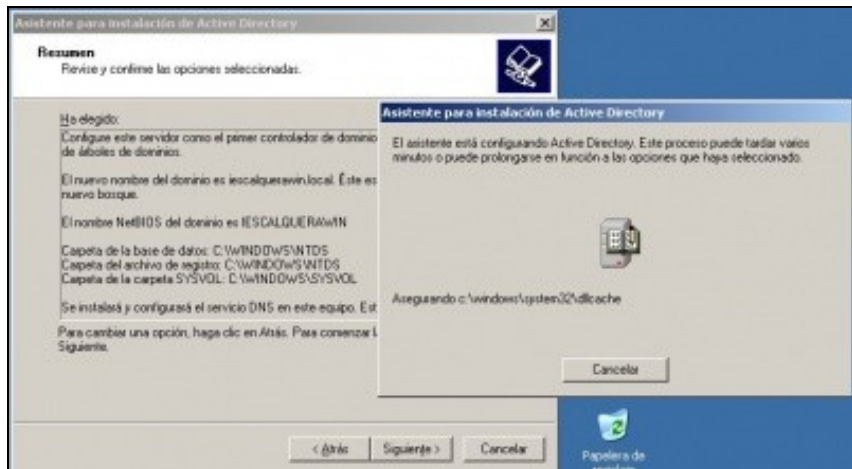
Asistente para instalación de Active Directory

Resumen
Revise y confirme las opciones seleccionadas.

Ha elegido:
Configure este servidor como el primer controlador de dominio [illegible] de árboles de dominios.

El nuevo nombre del dominio es iescalquerawin.local. Éste es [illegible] nuevo bosque.

El nombre NetBIOS del dominio es IESCALQUERAWIN

Carpeta de la base de datos: C:\WINDOWS\NTDS
Carpeta del archivo de registro: C:\WINDOWS\NTDS
Carpeta de la carpeta SYSVOL: C:\WINDOWS\SYSVOL

Se instalará y configurará el servicio DNS en este equipo. Est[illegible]

Para cambiar una opción, haga clic en Atrás. Para comenzar l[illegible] Siguiente.

< Atrás | Siguiente > | Cancelar

Asistente para instalación de Active Directory

El asistente está configurando Active Directory. Este proceso puede tardar varios minutos o puede prolongarse en función a las opciones que haya seleccionado.

Asegurando c:\windows\system32\dllcache

Cancelar

Papelera de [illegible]